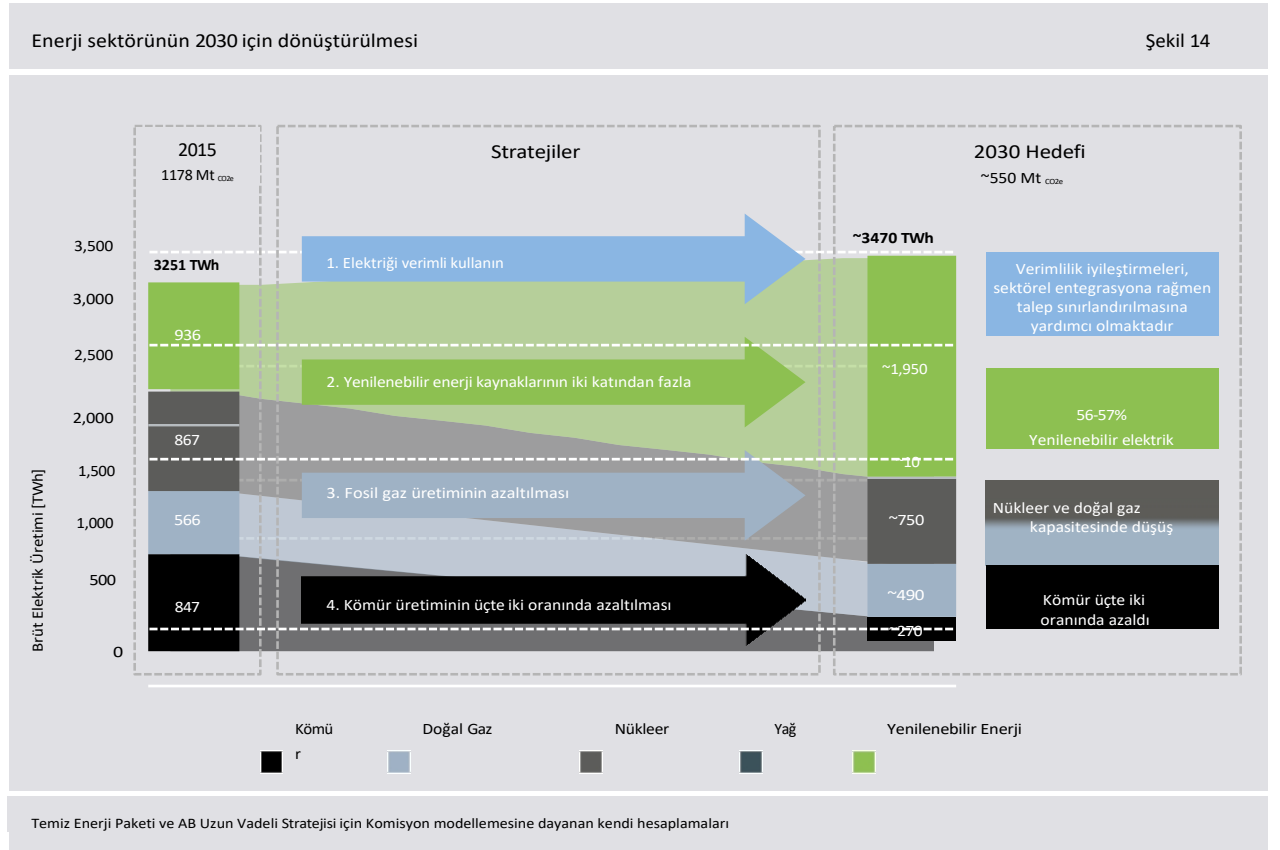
Enerji sektörünün 2030 için dönüştürülmesi

Şekil 14

2015
1178 Mt $_{CO2e}$

Stratejiler

2030 Hedefi
~550 Mt $_{CO2e}$

3,500
3,000
2,500
2,000
1,500
1,000
500
0

Brüt Elektrik Üretimi [TWh]

3251 TWh
936
867
566
847

1. Elektriği verimli kullanın
2. Yenilenebilir enerji kaynaklarının iki katından fazla
3. Fosil gaz üretiminin azaltılması
4. Kömür üretiminin üçte iki oranında azaltılması

~3470 TWh
~1,950
~10
~750
~490
~270

Verimlilik iyileştirmeleri, sektörel entegrasyona rağmen talep sınırlandırılmasına yardımcı olmaktadır

56-57%
Yenilenebilir elektrik

Nükleer ve doğal gaz kapasitesinde düşüş

Kömür üçte iki oranında azaldı

Kömü r
Doğal Gaz
Nükleer
Yağ
Yenilenebilir Enerji

Temiz Enerji Paketi ve AB Uzun Vadeli Stratejisi için Komisyon modellemesine dayanan kendi hesaplamaları